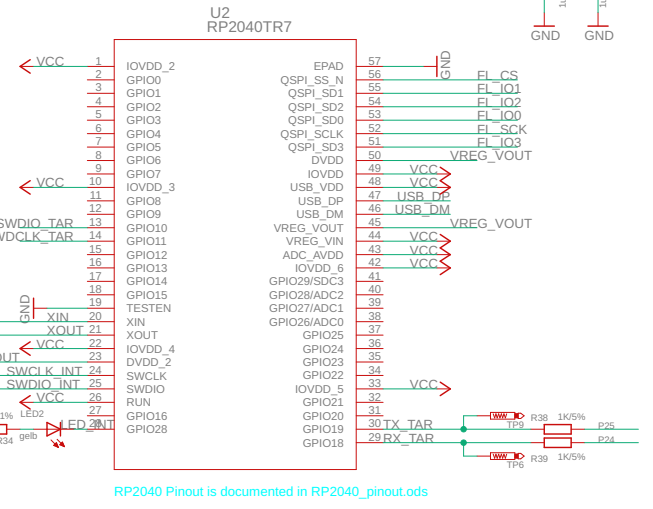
U2
RP2040TR7

GND GND

VCC 1 IOVDD_2
2 GPIO0
3 GPIO1
4 GPIO2
5 GPIO3
6 GPIO4
7 GPIO5
8 GPIO6
9 GPIO7
VCC 10 IOVDD_3
11 GPIO8
12 GPIO9
SWDIO_TAR 13 GPIO10
WDCLK_TAR 14 GPIO11
15 GPIO12
16 GPIO13
17 GPIO14
18 GPIO15
GND 19 TESTEN
XIN 20 XIN
XOUT 21 XOUT
VCC 22 IOVDD_4
OUT 23 DVDD_2
_SWCLK_INT 24 SWCLK
_SWDIO_INT 25 SWDIO
VCC 26 RUN
1% LED2 LED_INT 27 GPIO16
R34 gelb 28 GPIO28

EPAD 57 GND
QSPI_SS_N 56 FL_CS
QSPI_SD1 55 FL_IO1
QSPI_SD2 54 FL_IO2
QSPI_SD0 53 FL_IO0
QSPI_SCLK 52 FL_SCK
QSPI_SD3 51 FL_IO3
DVDD 50 VREG_VOUT
IOVDD 49 VCC
USB_VDD 48 VCC
USB_DP 47 USB_DP
USB_DM 46 USB_DM
VREG_VOUT 45 VREG_VOUT
VREG_VIN 44 VCC
ADC_AVDD 43 VCC
IOVDD_6 42 VCC
GPIO29/SDC3 41
GPIO28/ADC2 40
GPIO27/ADC1 39
GPIO26/ADC0 38
GPIO25 37
GPIO24 36
GPIO23 35
GPIO22 34
IOVDD_5 33 VCC
GPIO21 32
GPIO20 31
GPIO19 30 TX_TAR
GPIO18 29 RX_TAR

TP9 R38 1K/5% P25
TP6 R39 1K/5% P24

RP2040 Pinout is documented in RP2040_pinout.ods